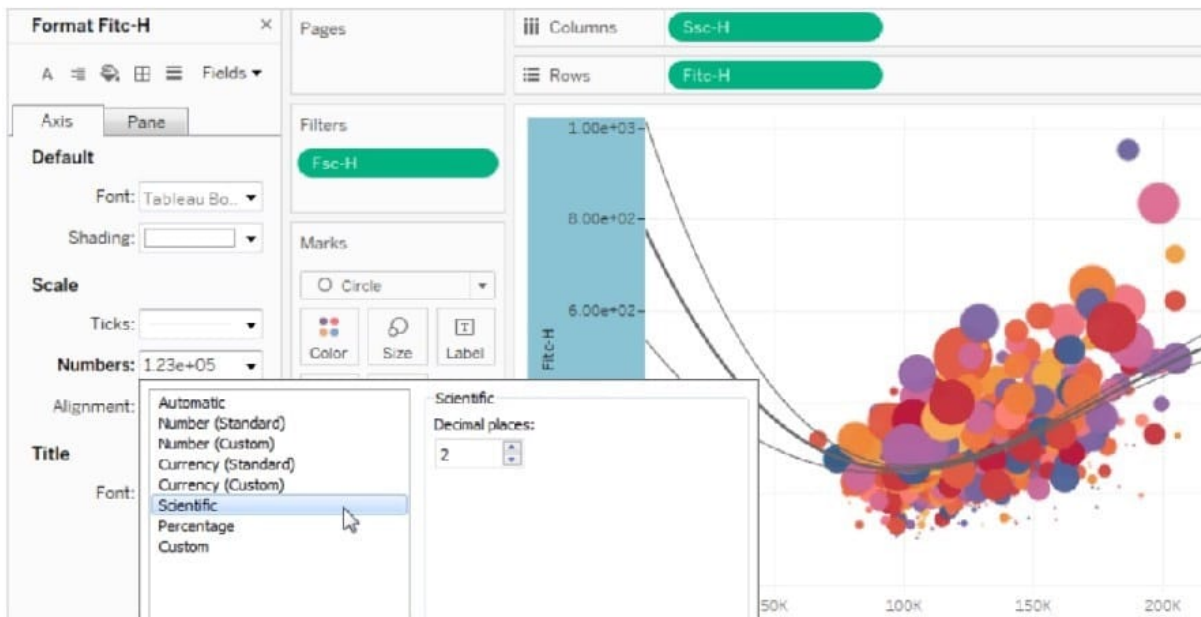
Format Fitc-H ×

A Fields ▾

Axis Pane

Default

Font: Tableau Bo..

Shading:

Scale

Ticks:

Numbers: 1.23e+05

Alignment:

Title

Font:

Automatic
Number (Standard)
Number (Custom)
Currency (Standard)
Currency (Custom)
Scientific
Percentage
Custom

Scientific

Decimal places:

2

Pages

Filters

Fsc-H

Marks

Circle

Color Size Label

Columns Ssc-H

Rows Fitc-H

Fitc-H

1.00e+03

8.00e+02

6.00e+02

50K 100K 150K 200K